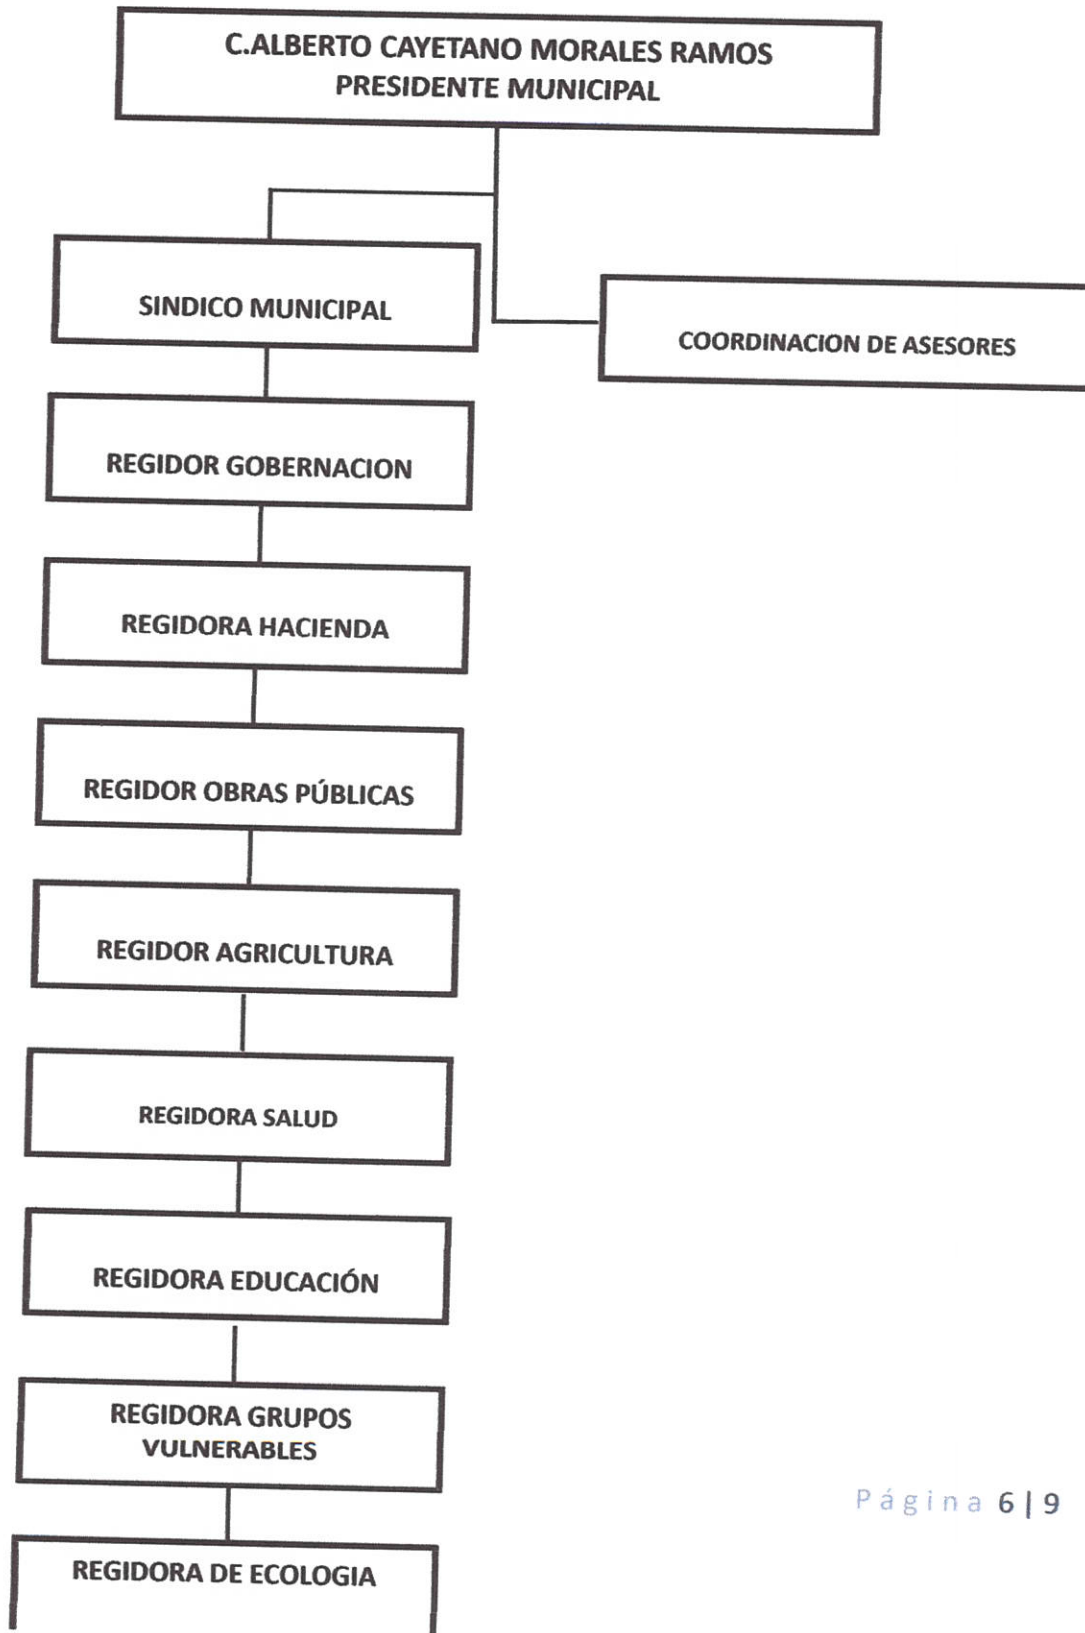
C.ALBERTO CAYETANO MORALES RAMOS
PRESIDENTE MUNICIPAL

SINDICO MUNICIPAL

COORDINACION DE ASESORES

REGIDOR GOBERNACION

REGIDORA HACIENDA

REGIDOR OBRAS PÚBLICAS

REGIDOR AGRICULTURA

REGIDORA SALUD

REGIDORA EDUCACIÓN

REGIDORA GRUPOS VULNERABLES

REGIDORA DE ECOLOGIA

Página 6 | 9